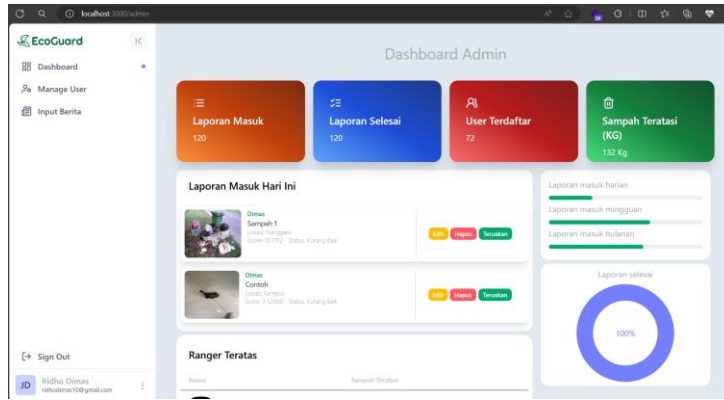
localhost:3000/admin

EcoGuard

Dashboard

Manage User

Input Berita

Sign Out

JD Ridho Dimas
ridhodimas10@gmail.com

Dashboard Admin

Laporan Masuk
120

Laporan Selesai
120

User Terdaftar
72

Sampah Teratasi (KG)
132 Kg

Laporan Masuk Hari Ini

Dimas
Sampah 1
Lokasi: Manggala
Score: 167102 · Status: Kurang Baik

Edit Hapus Teruskan

Dimas
Contoh
Lokasi: Kampus
Score: 132008 · Status: Kurang Baik

Edit Hapus Teruskan

Laporan masuk harian

Laporan masuk mingguan

Laporan masuk bulanan

Laporan selesai

100%

Ranger Teratas

Nama

Sampah Teratasi